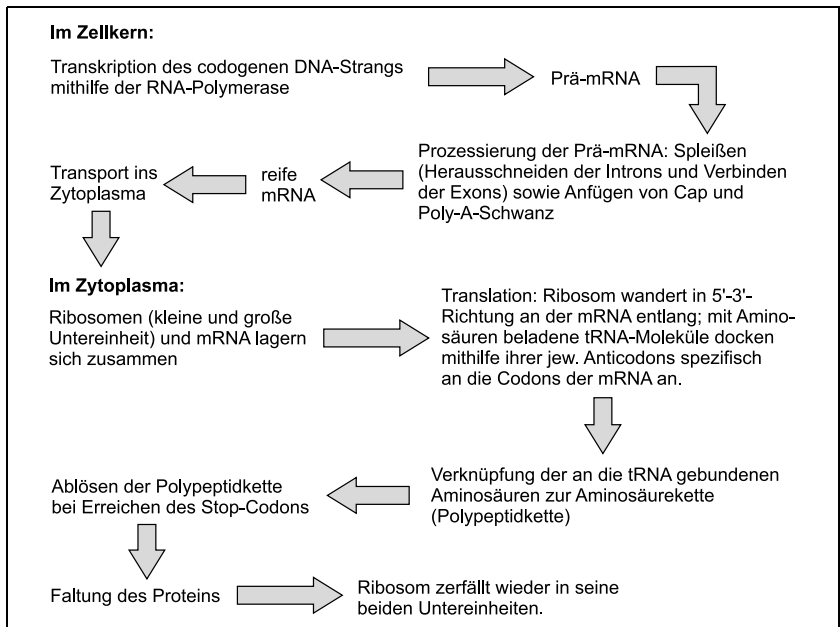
Im Zellkern:

Transkription des codogenen DNA-Strangs mithilfe der RNA-Polymerase

Prä-mRNA

Prozessierung der Prä-mRNA: Spleißen (Herausschneiden der Introns und Verbinden der Exons) sowie Anfügen von Cap und Poly-A-Schwanz

reife mRNA

Transport ins Zytoplasma

Im Zytoplasma:

Ribosomen (kleine und große Untereinheit) und mRNA lagern sich zusammen

Translation: Ribosom wandert in 5'-3'-Richtung an der mRNA entlang; mit Aminosäuren beladene tRNA-Moleküle docken mithilfe ihrer jew. Anticodons spezifisch an die Codons der mRNA an.

Verknüpfung der an die tRNA gebundenen Aminosäuren zur Aminosäurekette (Polypeptidkette)

Ablösen der Polypeptidkette bei Erreichen des Stop-Codons

Faltung des Proteins

Ribosom zerfällt wieder in seine beiden Untereinheiten.